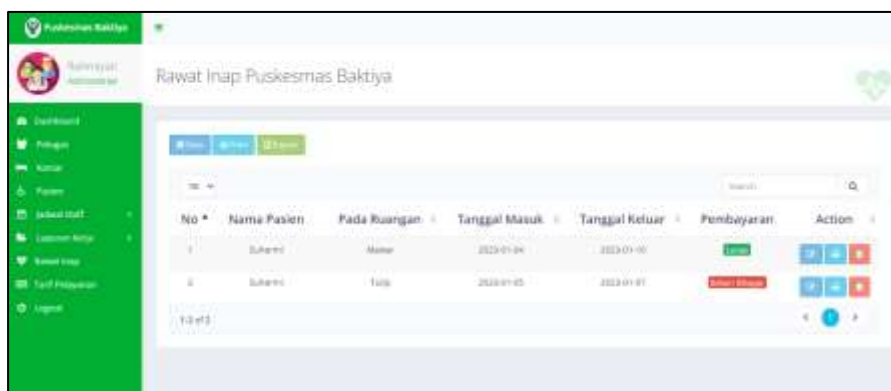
Puskesmas Baktiya

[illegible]
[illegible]

Dashboard
Pelayan
Kamar
Pasien
Jadwal Staff
Laporan Kerja
Rawat Inap
Tarif Pelayanan
Logout

Rawat Inap Puskesmas Baktiya

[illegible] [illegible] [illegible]

10

Search

| No | Nama Pasien | Pada Ruangan | Tanggal Masuk | Tanggal Keluar | Pembayaran | Action |
|---|---|---|---|---|---|---|
| 1 | Suharni | Mawar | 2023-01-04 | 2023-01-10 | Lunas | |
| 2 | Suharni | Tulip | 2023-01-05 | 2023-01-07 | Belum Dibayar | |

1-2 of 2

1